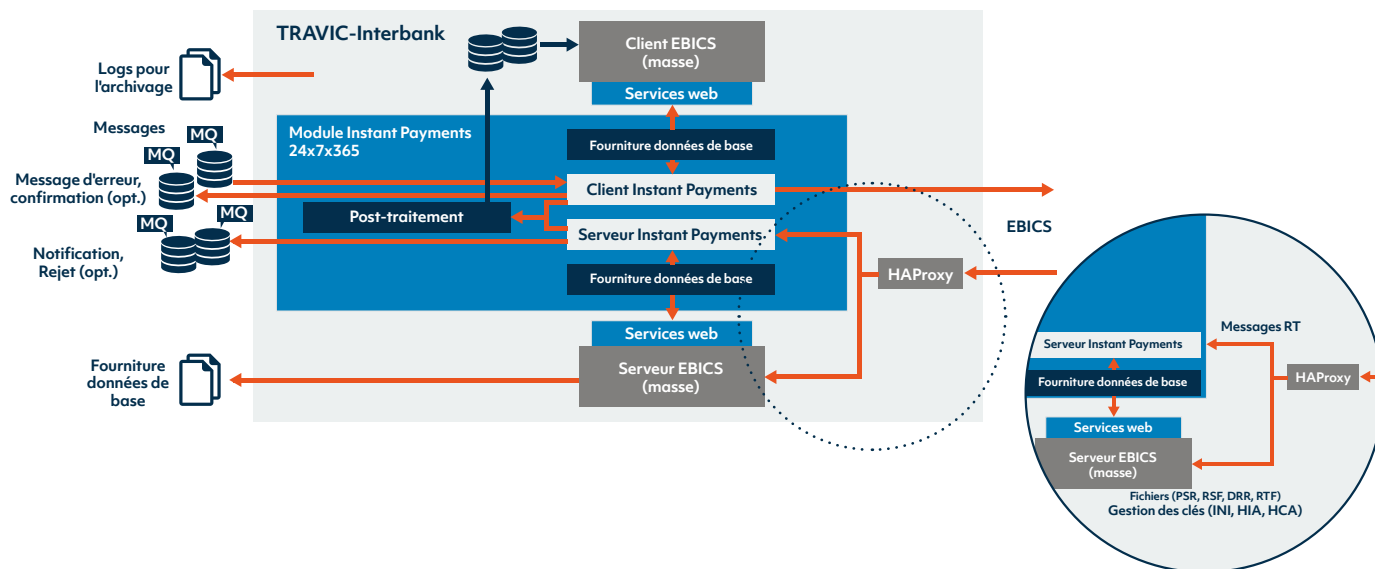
TRAVIC-Interbank

Client EBICS (masse)

Services web

Logs pour l'archivage

Messages

MQ

MQ

Message d'erreur, confirmation (opt.)

MQ

MQ

Notification, Rejet (opt.)

Module Instant Payments 24x7x365

Fourniture données de base

Client Instant Payments

Post-traitement

Serveur Instant Payments

Fourniture données de base

HAProxy

EBICS

Services web

Fourniture données de base

Serveur EBICS (masse)

Serveur Instant Payments

Fourniture données de base

Messages RT

HAProxy

Services web

Serveur EBICS (masse)

Fichiers (PSR, RSF, DRR, RTF)

Gestion des clés (INI, HIA, HCA)